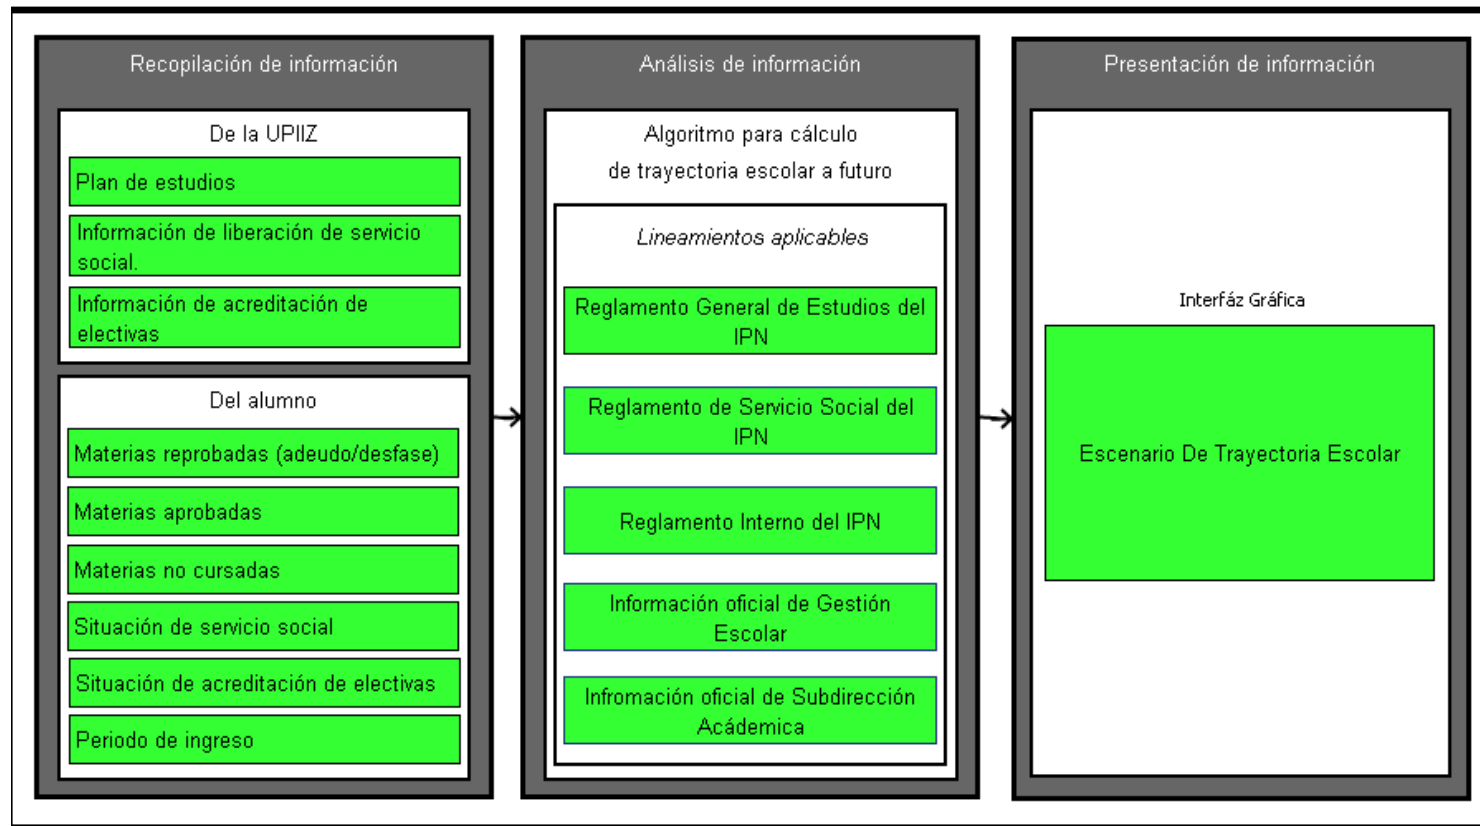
Recopilación de información

De la UPIIZ

Plan de estudios

Información de liberación de servicio social.

Información de acreditación de electivas

Del alumno

Materias reprobadas (adeudo/desfase)

Materias aprobadas

Materias no cursadas

Situación de servicio social

Situación de acreditación de electivas

Periodo de ingreso

Análisis de información

Algoritmo para cálculo de trayectoria escolar a futuro

Lineamientos aplicables

Reglamento General de Estudios del IPN

Reglamento de Servicio Social del IPN

Reglamento Interno del IPN

Información oficial de Gestión Escolar

Infromación oficial de Subdirección Acádemica

Presentación de información

Interfáz Gráfica

Escenario De Trayectoria Escolar